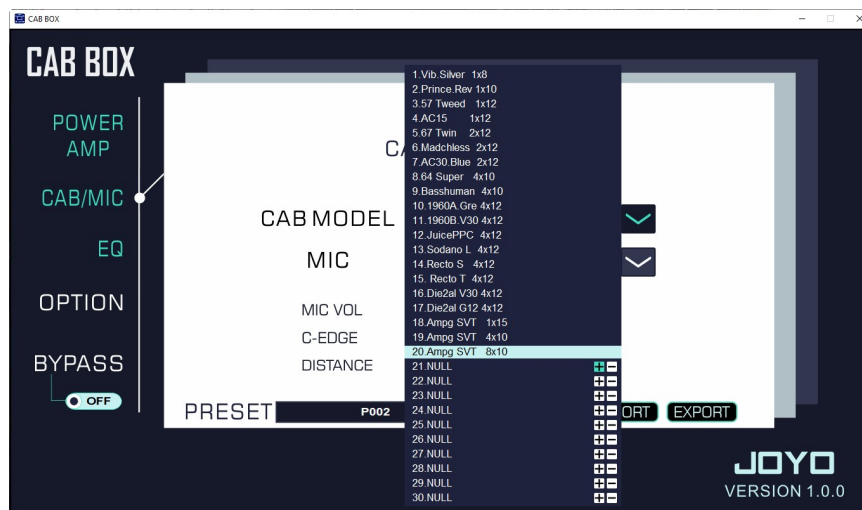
CAB BOX

CAB BOX

POWER AMP

CAB/MIC

EQ

OPTION

BYPASS

OFF

C

CAB MODEL

MIC

MIC VOL

C-EDGE

DISTANCE

PRESET

P002

1.Vib.Silver 1x8
2.Prince.Rev 1x10
3.57 Tweed 1x12
4.AC15 1x12
5.67 Twin 2x12
6.Madchless 2x12
7.AC30.Blue 2x12
8.64 Super 4x10
9.Basshuman 4x10
10.1960A.Gre 4x12
11.1960B.V30 4x12
12.JuicePPC 4x12
13.Sodano L 4x12
14.Recto S 4x12
15. Recto T 4x12
16.Die2al V30 4x12
17.Die2al G12 4x12
18.Ampg SVT 1x15
19.Ampg SVT 4x10
20.Ampg SVT 8x10
21.NULL
22.NULL
23.NULL
24.NULL
25.NULL
26.NULL
27.NULL
28.NULL
29.NULL
30.NULL

ORT

EXPORT

JOYO

VERSION 1.0.0